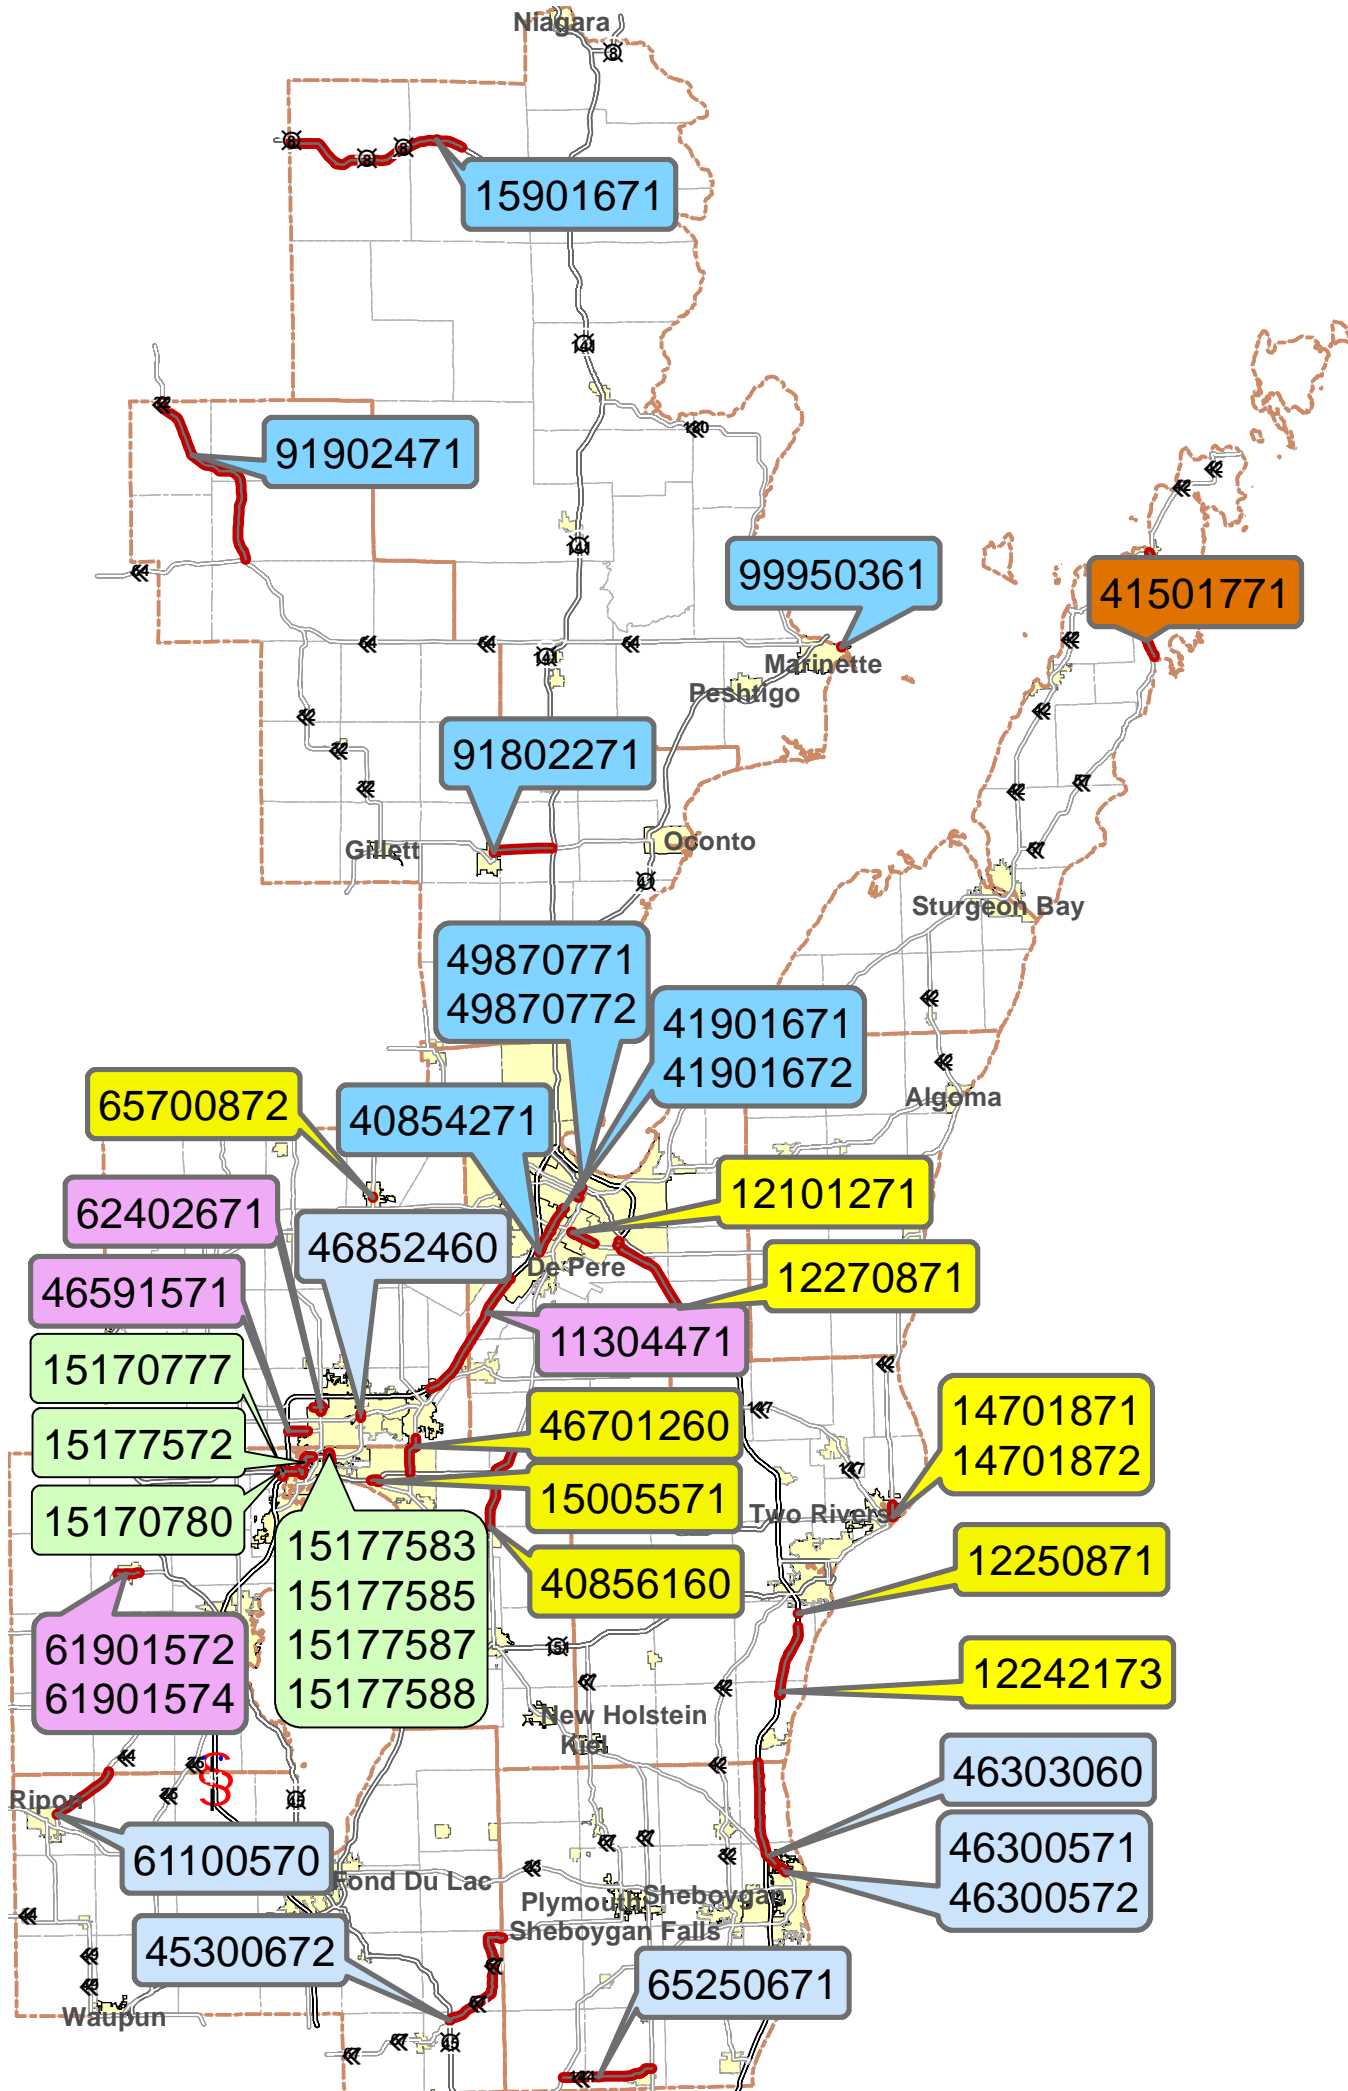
Niagara

15901671

91902471

99950361

41501771

Marinette

Peshtigo

91802271

Gillett

Oconto

Sturgeon Bay

49870771
49870772

41901671
41901672

Algoma

65700872

40854271

12101271

62402671

46852460

De Pere

12270871

46591571

11304471

15170777

46701260

14701871
14701872

15177572

15005571

Two Rivers

15170780

15177583
15177585
15177587
15177588

40856160

12250871

61901572
61901574

12242173

New Holstein

Kiel

46303060

Ripon

61100570

46300571
46300572

Fond Du Lac

Plymouth

Sheboygan

Sheboygan Falls

45300672

65250671

Waupun